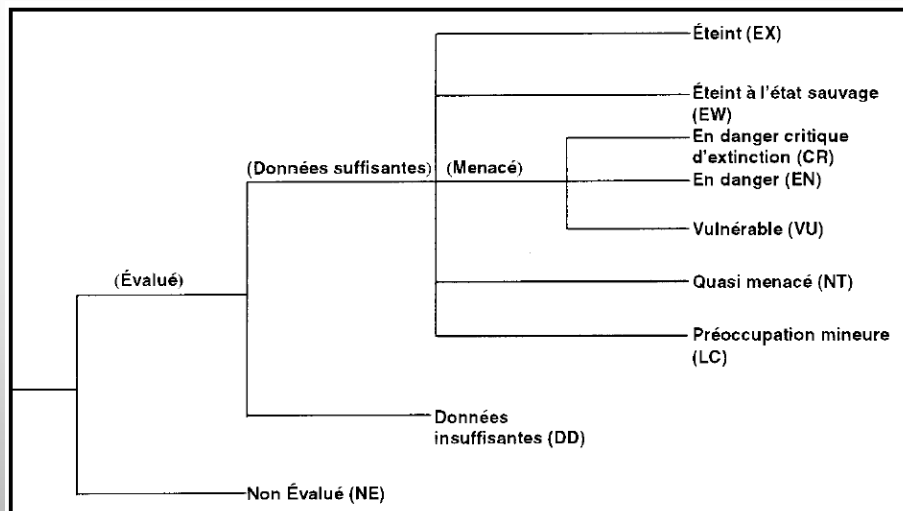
Éteint (EX)

Éteint à l'état sauvage (EW)

En danger critique d'extinction (CR)

(Données suffisantes)

(Menacé)

En danger (EN)

Vulnérable (VU)

(Évalué)

Quasi menacé (NT)

Préoccupation mineure (LC)

Données insuffisantes (DD)

Non Évalué (NE)